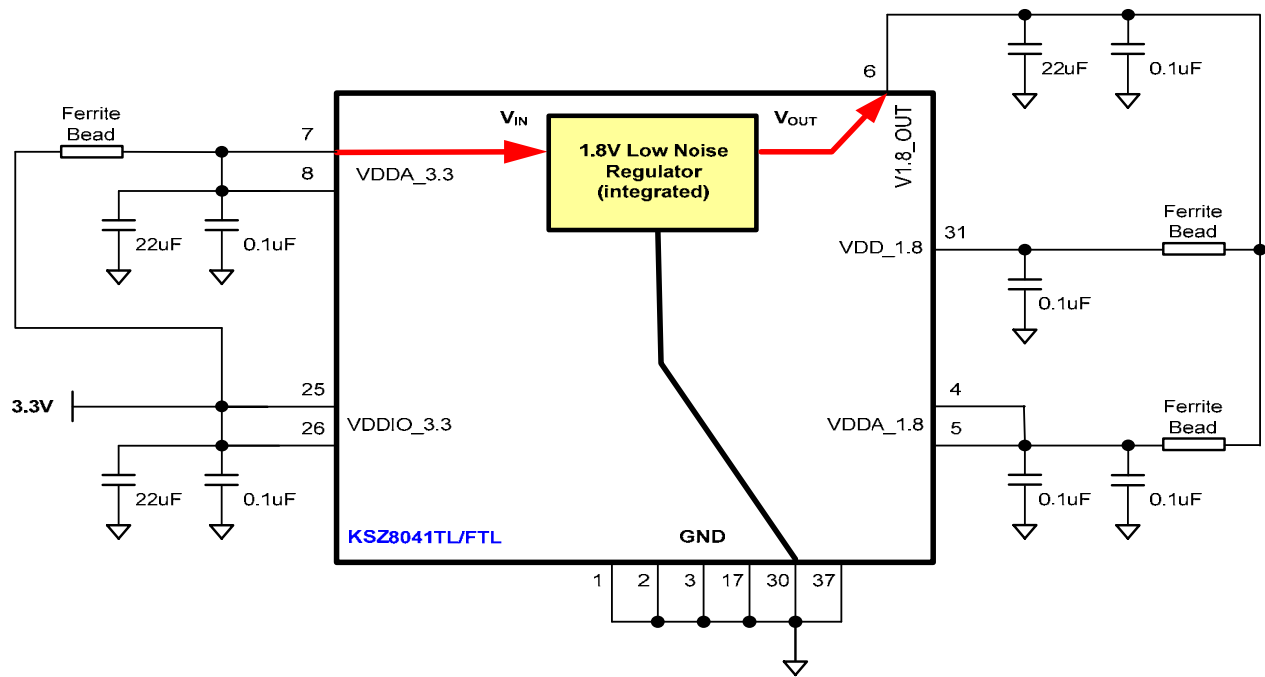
Ferrite Bead

7

8

VDDA_3.3

$V_{IN}$

1.8V Low Noise Regulator (integrated)

$V_{OUT}$

6

V1.8_OUT

22uF

0.1uF

22uF

0.1uF

31

VDD_1.8

Ferrite Bead

0.1uF

3.3V

25

26

VDDIO_3.3

22uF

0.1uF

4

VDDA_1.8

5

Ferrite Bead

0.1uF

0.1uF

KSZ8041TL/FTL

GND

1

2

3

17

30

37